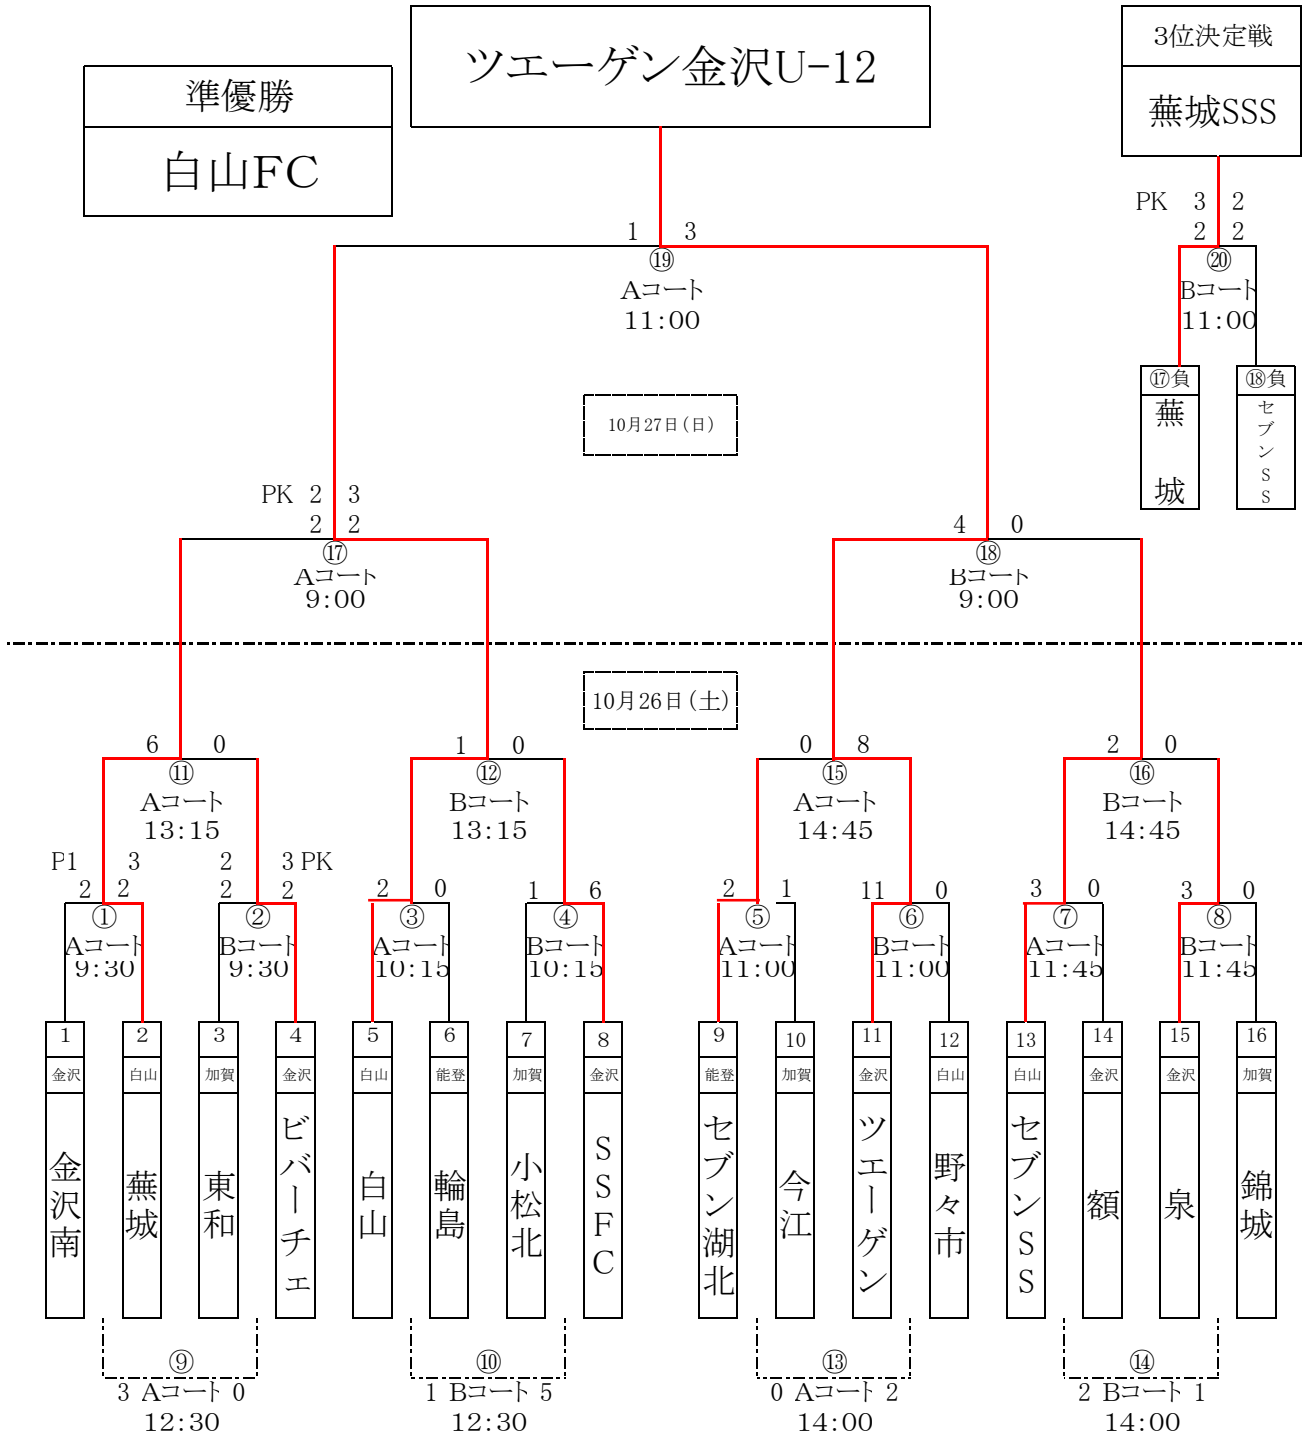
準優勝
白山FC

ツエーゲン金沢U-12

3位決定戦
蕪城SSS

PK 3 2
2 2
⑳
Bコート
11:00
⑰負
蕪城
⑱負
セブンSS

1 3
⑲
Aコート
11:00

10月27日（日）

PK 2 3
2 2
⑰
Aコート
9:00

4 0
⑱
Bコート
9:00

10月26日（土）

6 0
⑪
Aコート
13:15

1 0
⑫
Bコート
13:15

0 8
⑮
Aコート
14:45

2 0
⑯
Bコート
14:45

P1 3
2 2
①
Aコート
9:30

2 3 PK
2 2
②
Bコート
9:30

2 0
③
Aコート
10:15

1 6
④
Bコート
10:15

2 1
⑤
Aコート
11:00

11 0
⑥
Bコート
11:00

3 0
⑦
Aコート
11:45

3 0
⑧
Bコート
11:45

| 1 | 2 | 3 | 4 | 5 | 6 | 7 | 8 | 9 | 10 | 11 | 12 | 13 | 14 | 15 | 16 |
|---|---|---|---|---|---|---|---|---|---|---|---|---|---|---|---|
| 金沢 | 白山 | 加賀 | 金沢 | 白山 | 能登 | 加賀 | 金沢 | 能登 | 加賀 | 金沢 | 白山 | 白山 | 金沢 | 金沢 | 加賀 |
| 金沢南 | 蕪城 | 東和 | ビバーチェ | 白山 | 輪島 | 小松北 | SSFC | セブン湖北 | 今江 | ツエーゲン | 野々市 | セブンSS | 額 | 泉 | 錦城 |

⑨
3 Aコート 0
12:30

⑩
1 Bコート 5
12:30

⑬
0 Aコート 2
14:00

⑭
2 Bコート 1
14:00